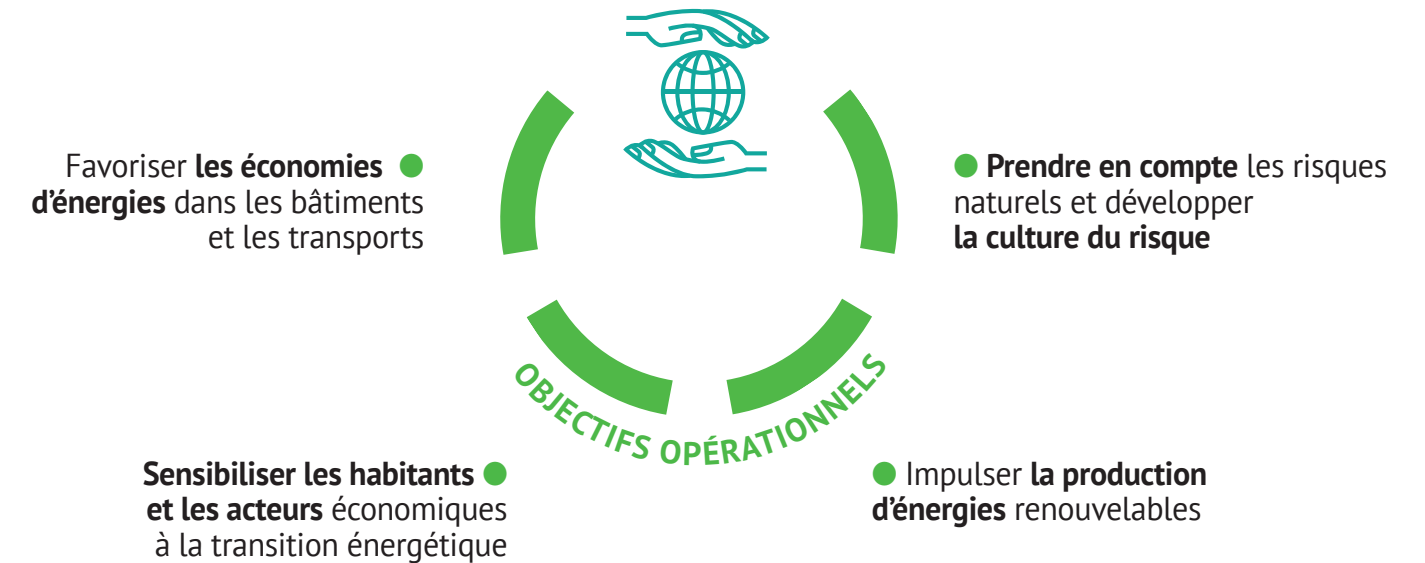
Favoriser les économies d'énergies dans les bâtiments et les transports

Prendre en compte les risques naturels et développer la culture du risque

OBJECTIFS OPÉRATIONNELS

Sensibiliser les habitants et les acteurs économiques à la transition énergétique

Impulser la production d'énergies renouvelables